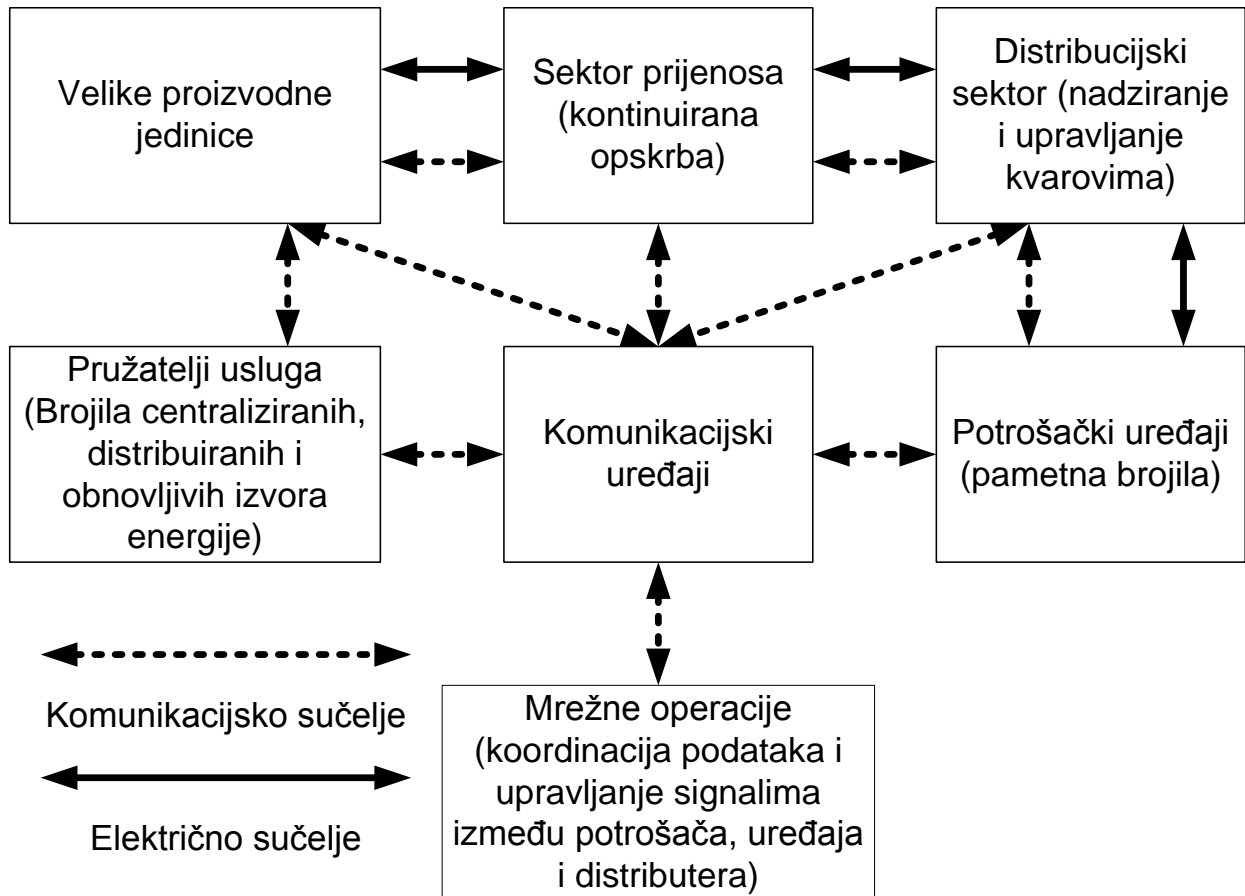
Velike proizvodne jedinice

Sektor prijenosa (kontinuirana opskrba)

Distribucijski sektor (nadziranje i upravljanje kvarovima)

Pružatelji usluga (Brojila centraliziranih, distribuiranih i obnovljivih izvora energije)

Komunikacijski uređaji

Potrošački uređaji (pametna brojila)

Komunikacijsko sučelje

Električno sučelje

Mrežne operacije (koordinacija podataka i upravljanje signalima između potrošača, uređaja i distributera)